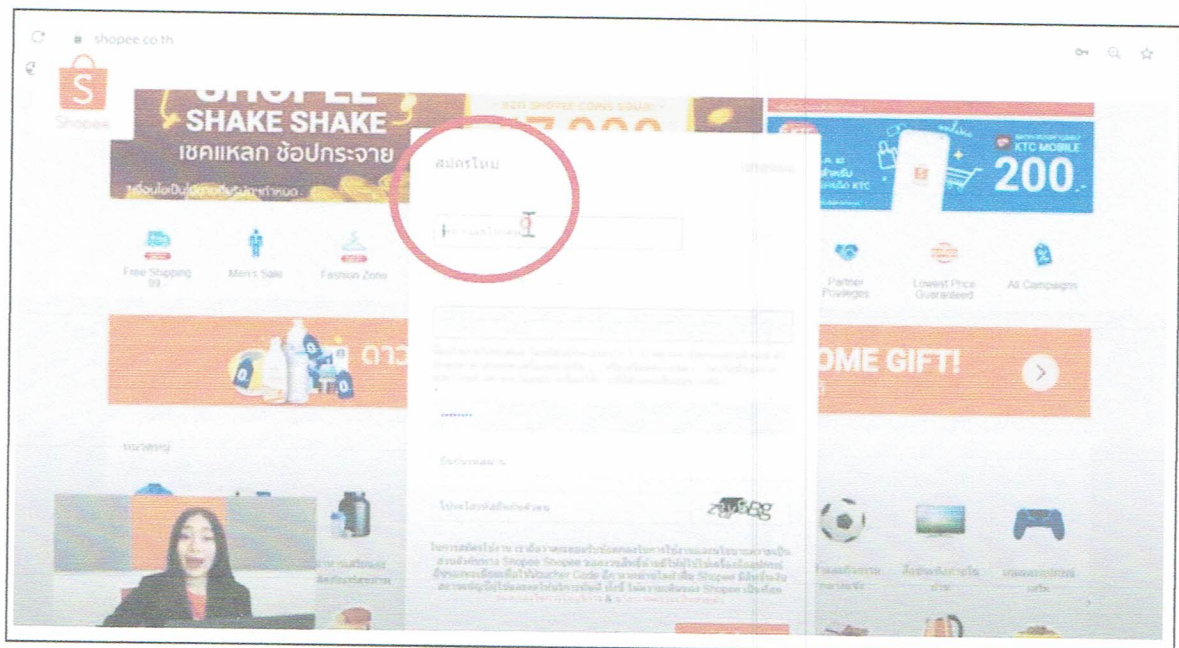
shopee.co.th

Shopee

SHAKE SHAKE
เชคแหลก ช้อปกระจาย

KTC MOBILE
200.

สมัครใหม่

Free Shipping 99
Men's Sale
Fashion Zone
Partner Privileges
Lowest Price Guaranteed
All Campaigns

ดาว

OME GIFT!

หมวดหมู่

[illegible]